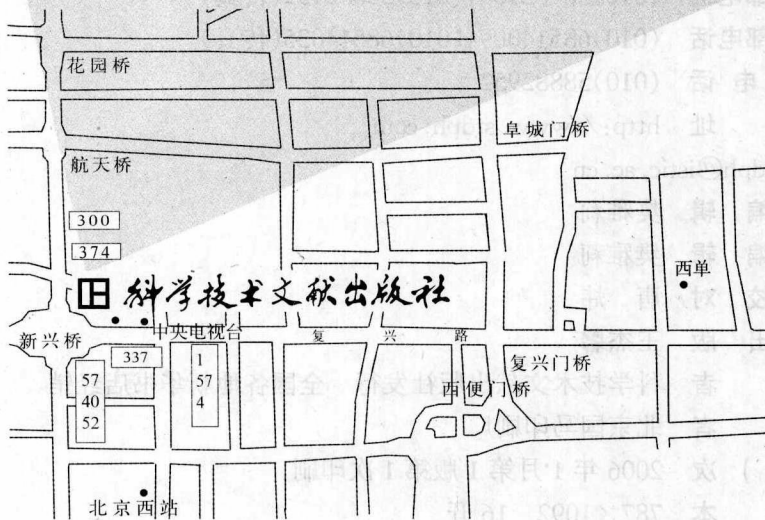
花园桥

航天桥

300

374

阜城门桥

西单

科学技术文献出版社

中央电视台

复 兴 路

新兴桥

337

57
40
52

1
57
4

复兴门桥

西便门桥

北京西站

(010)6851

(010)5888

http:

2006年1月第1版第1次印刷

787×1092 16开